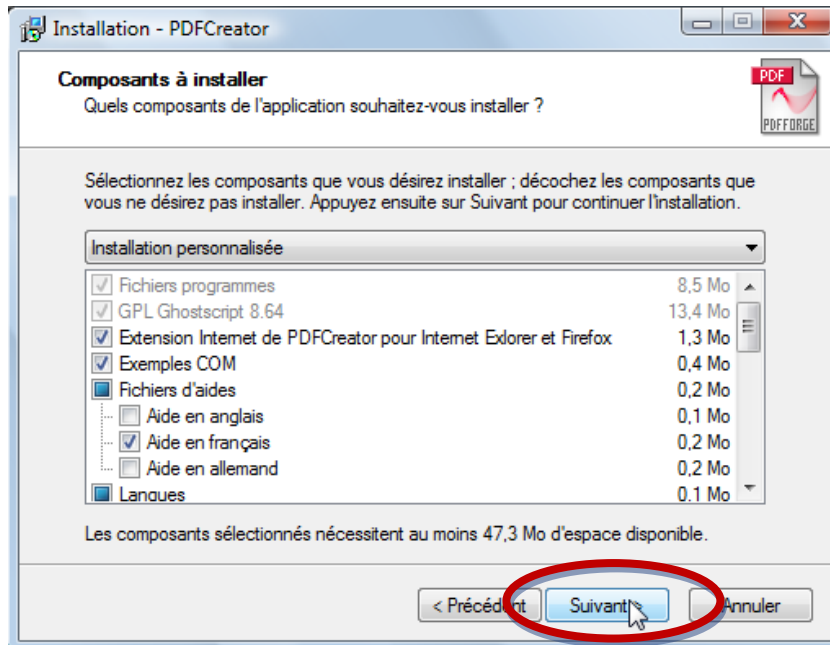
Installation - PDFCreator

Composants à installer
Quels composants de l'application souhaitez-vous installer ?

PDF
PDFFORGE

Sélectionnez les composants que vous désirez installer ; décochez les composants que vous ne désirez pas installer. Appuyez ensuite sur Suivant pour continuer l'installation.

Installation personnalisée

| | |
|---|---|
| Fichiers programmes | 8,5 Mo |
| GPL Ghostscript 8.64 | 13,4 Mo |
| Extension Internet de PDFCreator pour Internet Exlorer et Firefox | 1,3 Mo |
| Exemples COM | 0,4 Mo |
| Fichiers d'aides | 0,2 Mo |
| Aide en anglais | 0,1 Mo |
| Aide en français | 0,2 Mo |
| Aide en allemand | 0,2 Mo |
| Langues | 0,1 Mo |

Les composants sélectionnés nécessitent au moins 47,3 Mo d'espace disponible.

< Précédent Suivant > Annuler